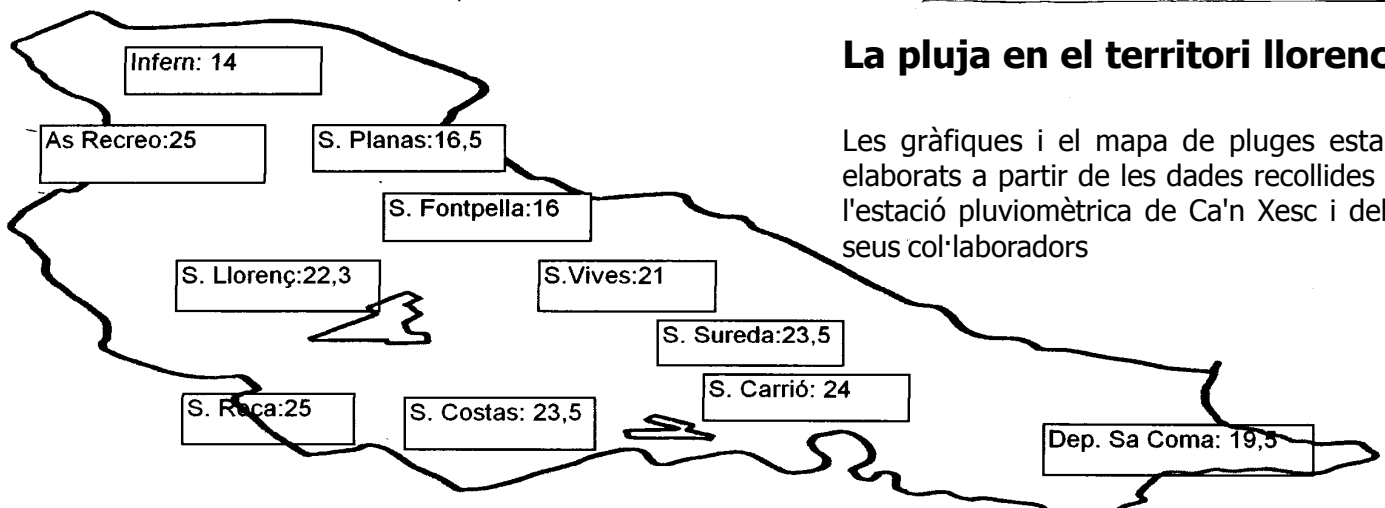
Infern: 14

As Recreo:25

S. Planas:16,5

S. Fontpella:16

S. Llorenç:22,3

S.Vives:21

S. Sureda:23,5

S. Carrió: 24

S. Roca:25

S. Costas: 23,5

Dep. Sa Coma: 19,5

La pluja en el territori llorenc

Les gràfiques i el mapa de pluges esta elaborats a partir de les dades recollides l'estació pluviomètrica de Ca'n Xesc i del seus col·laboradors